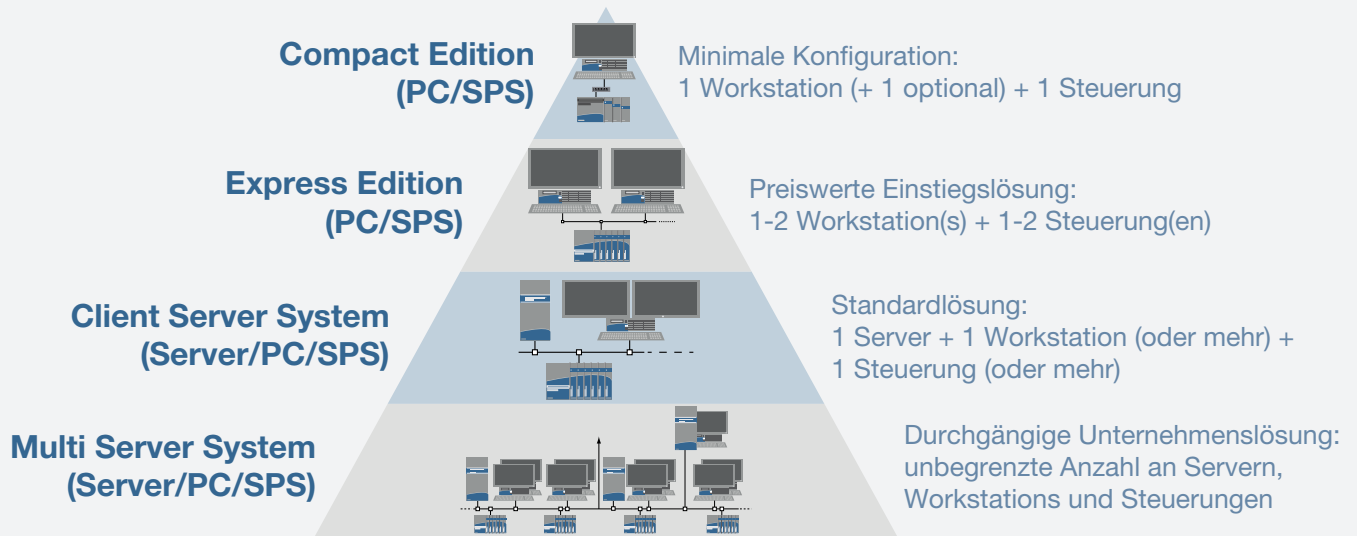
Compact Edition
(PC/SPS)

Minimale Konfiguration:
1 Workstation (+ 1 optional) + 1 Steuerung

Express Edition
(PC/SPS)

Preiswerte Einstiegslösung:
1-2 Workstation(s) + 1-2 Steuerung(en)

Client Server System
(Server/PC/SPS)

Standardlösung:
1 Server + 1 Workstation (oder mehr) +
1 Steuerung (oder mehr)

Multi Server System
(Server/PC/SPS)

Durchgängige Unternehmenslösung:
unbegrenzte Anzahl an Servern,
Workstations und Steuerungen